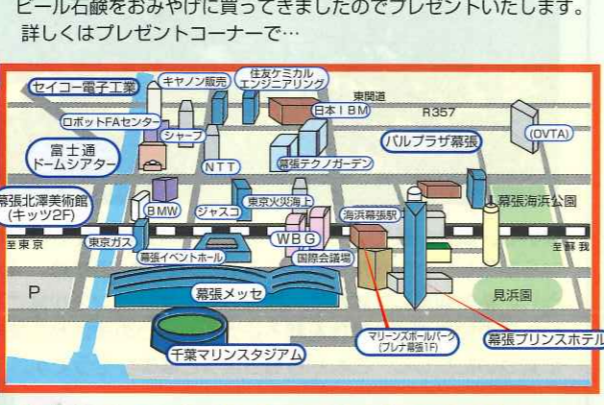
ビール石鹸をおみやげに買ってきましたのでプレゼントいたします。
詳しくはプレゼントコーナーで…

セイコー電子工業
キヤノン販売
住友ケミカルエンジニアリング
東関道
R357
日本IBM
ロボットFAセンター
シャープ
パルプラザ幕張
(OVTA)
富士通ドームシアター
NTT
幕張テクノガーデン
幕張北澤美術館(キッツ2F)
BMW
ジャスコ
東京火災海上
海浜幕張駅
幕張海浜公園
至東京
東京ガス
WBG
至蘇我
幕張イベントホール
国際会議場
P
幕張メッセ
見浜園
マリーンズボールパーク(プレナ幕張1F)
幕張プリンスホテル
千葉マリンスタジアム